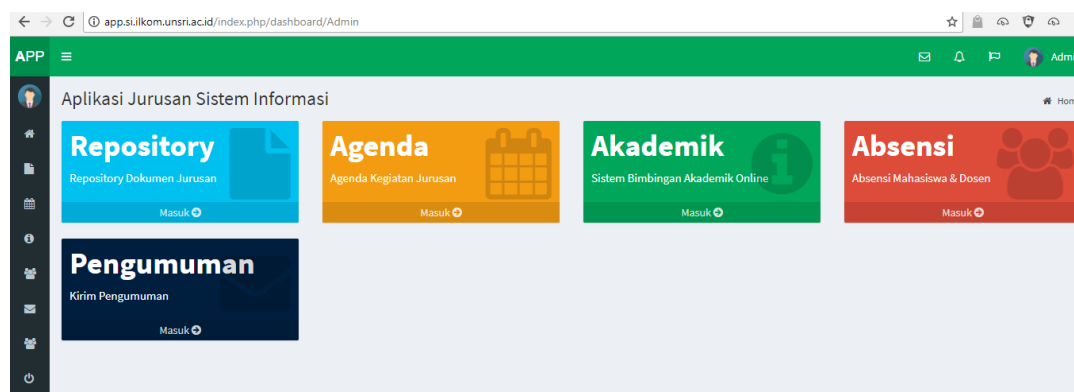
app.si.ilkom.unsri.ac.id/index.php/dashboard/Admin

APP ≡

Adm

Aplikasi Jurusan Sistem Informasi

Hom

Repository
Repository Dokumen Jurusan
Masuk

Agenda
Agenda Kegiatan Jurusan
Masuk

Akademik
Sistem Bimbingan Akademik Online
Masuk

Absensi
Absensi Mahasiswa & Dosen
Masuk

Pengumuman
Kirim Pengumuman
Masuk